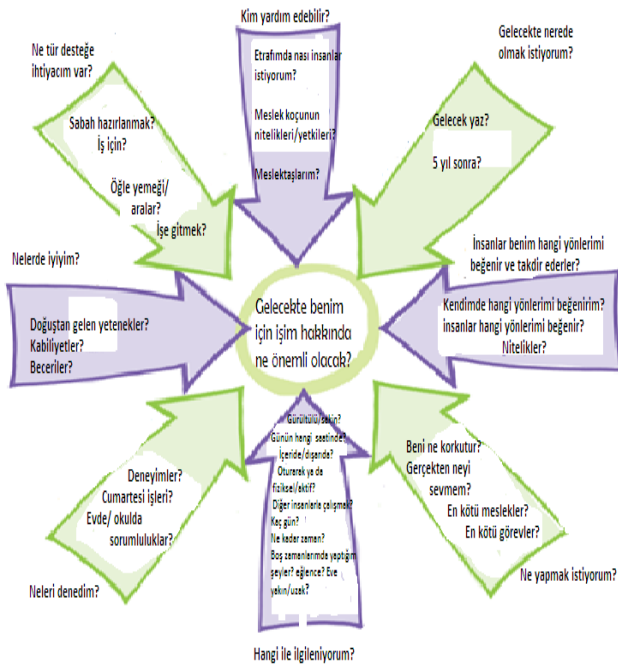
Kim yardım edebilir?

Etrafımda nasıl insanlar istiyorum?

Meslek koçunun nitelikleri/yetkileri?

Meslektaşlarım?

Gelecekte nerede olmak istiyorum?

Gelecek yaz?

5 yıl sonra?

Ne tür desteğe ihtiyacım var?

Sabah hazırlanmak? İş için?

Öğle yemeği/ aralar?

İşe gitmek?

Nelerde iyiyim?

Doğuştan gelen yetenekler?

Kabiliyetler?

Beceriler?

Gelecekte benim için işim hakkında ne önemli olacak?

İnsanlar benim hangi yönlerimi beğenir ve takdir ederler?

Kendimde hangi yönlerimi beğenirim?

İnsanlar hangi yönlerimi beğenir?

Nitelikler?

Gürültülü/sakin?

Günün hangi saatinde?

İçeride/dışarıda?

Oturarak ya da fiziksel/aktif?

Diğer insanlarla çalışmak?

Kaç gün?

Ne kadar zaman?

Boş zamanlarımda yaptığım şeyler? eğlence? Eve yakın/uzak?

Hangi ile ilgileniyorum?

Deneyimler?

Cumartesi işleri?

Evde/ okulda sorumluluklar?

Neleri denedim?

Beni ne korkutur?

Gerçekten neyi sevmem?

En kötü meslekler?

En kötü görevler?

Ne yapmak istiyorum?